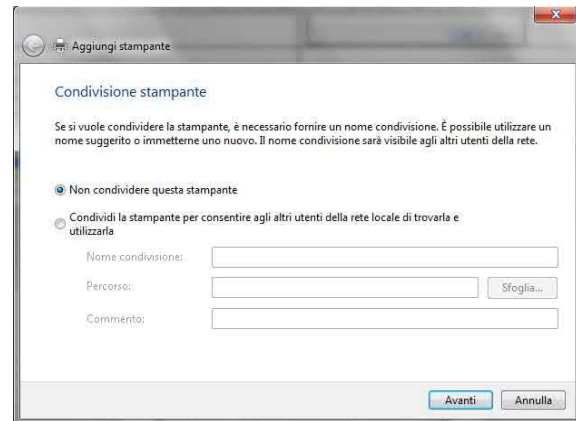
Aggiungi stampante

Condivisione stampante

Se si vuole condividere la stampante, è necessario fornire un nome condivisione. È possibile utilizzare un nome suggerito o immetterne uno nuovo. Il nome condivisione sarà visibile agli altri utenti della rete.

Non condividere questa stampante

Condividi la stampante per consentire agli altri utenti della rete locale di trovarla e utilizzarla

Nome condivisione:

Percorso:

Sfoglia...

Commento:

Avanti

Annulla